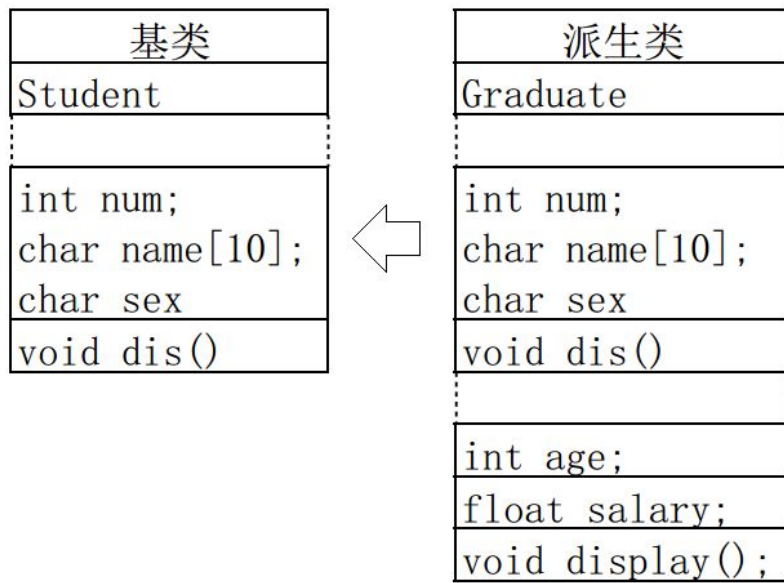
| 基类 |
|---|
| Student |
| |
| int num; char name[10]; char sex |
| void dis() |

| 派生类 |
|---|
| Graduate |
| |
| int num; char name[10]; char sex |
| void dis() |
| |
| int age; |
| float salary; |
| void display(); |